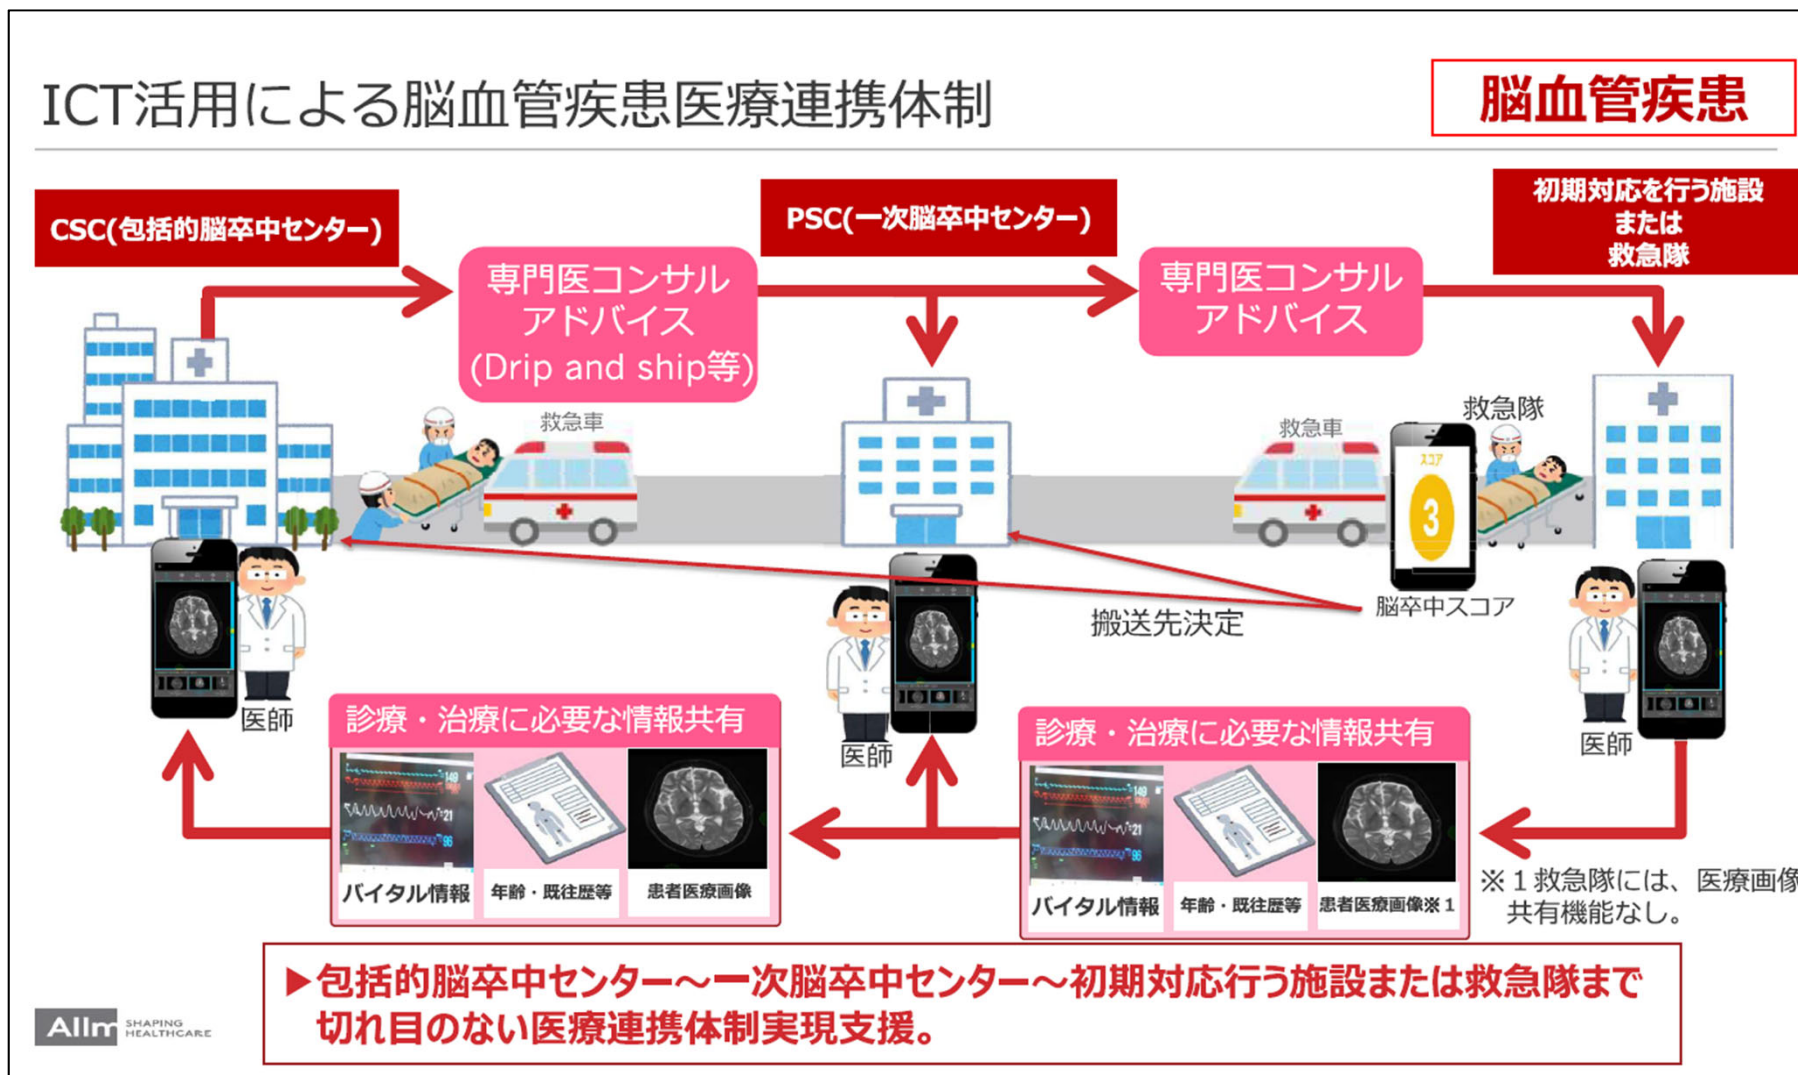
ICT活用による脳血管疾患医療連携体制

脳血管疾患

CSC(包括的脳卒中センター)

PSC(一次脳卒中センター)

初期対応を行う施設または救急隊

専門医コンサルアドバイス(Drip and ship等)

専門医コンサルアドバイス

救急車

救急車

救急隊

スコア

3

搬送先決定

脳卒中スコア

医師

医師

医師

診療・治療に必要な情報共有

バイタル情報　年齢・既往歴等　患者医療画像

診療・治療に必要な情報共有

バイタル情報　年齢・既往歴等　患者医療画像※1

※1救急隊には、医療画像共有機能なし。

▶包括的脳卒中センター～一次脳卒中センター～初期対応行う施設または救急隊まで切れ目のない医療連携体制実現支援。

Allm SHAPING HEALTHCARE